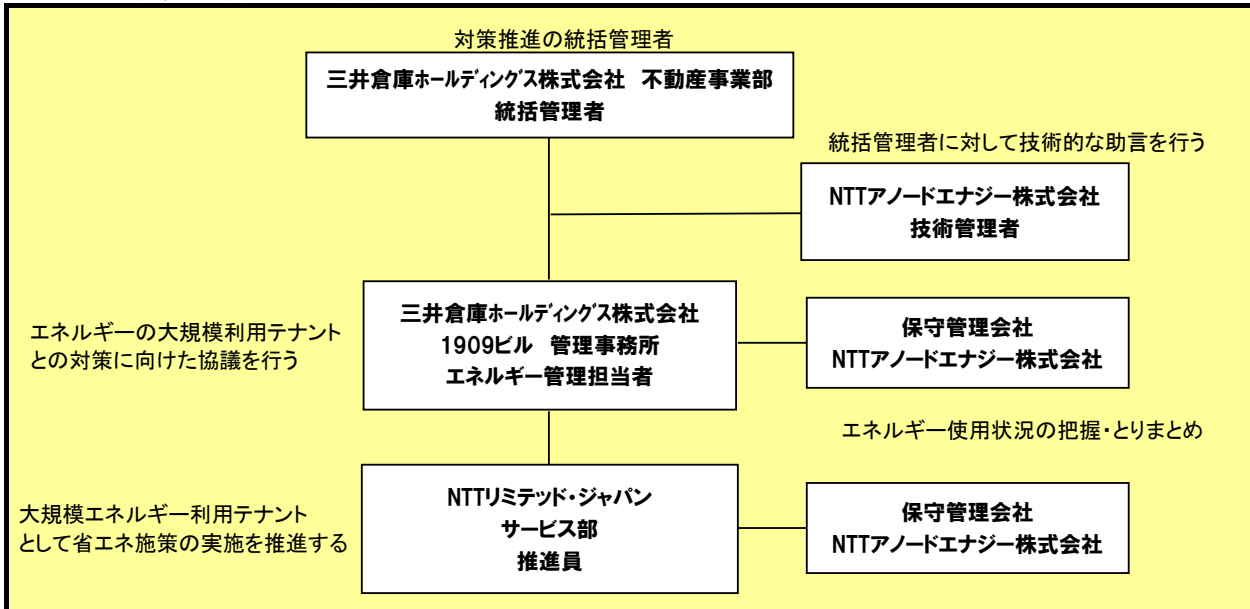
対策推進の統括管理者

三井倉庫ホールディングス株式会社 不動産事業部
統括管理者

統括管理者に対して技術的な助言を行う

NTTアノードエナジー株式会社
技術管理者

エネルギーの大規模利用テナントとの対策に向けた協議を行う

三井倉庫ホールディングス株式会社
1909ビル 管理事務所
エネルギー管理担当者

保守管理会社
NTTアノードエナジー株式会社

エネルギー使用状況の把握・とりまとめ

大規模エネルギー利用テナントとして省エネ施策の実施を推進する

NTTリミテッド・ジャパン
サービス部
推進員

保守管理会社
NTTアノードエナジー株式会社